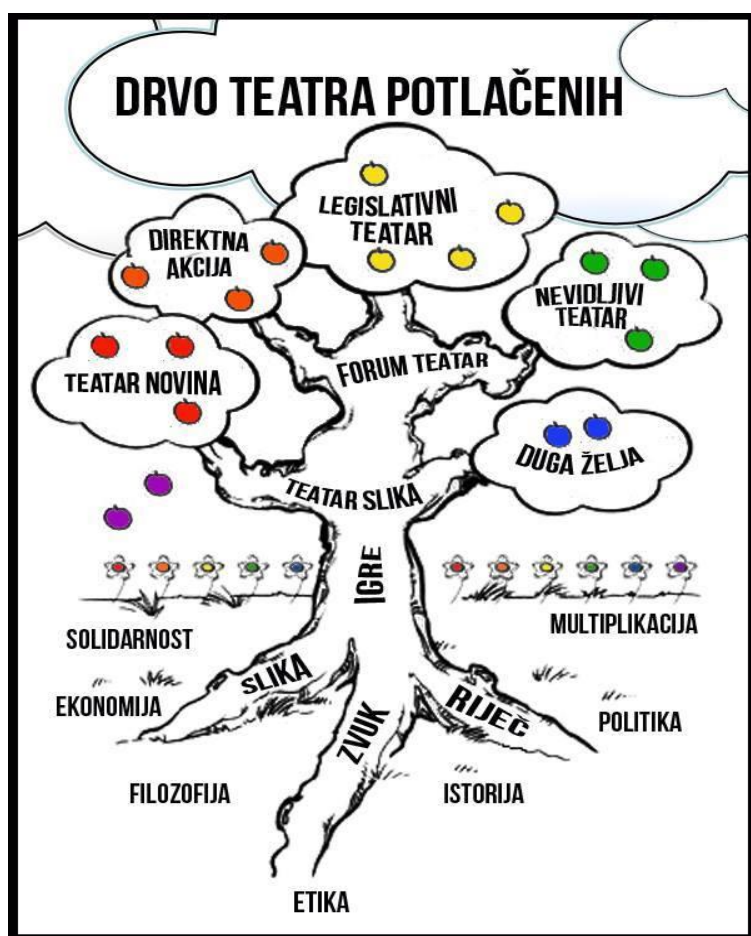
DRVO TEATRA POTLAČENIH

LEGISLATIVNI TEATAR

DIREKTNA AKCIJA

NEVIDLJIVI TEATAR

TEATAR NOVINA

FORUM TEATAR

DUGA ŽELJA

TEATAR SLIKA

IGRE

SOLIDARNOST

MULTIPLIKACIJA

SLIKA

EKONOMIJA

RIJEČ

POLITIKA

ZVUK

FILOZOFIJA

ISTORIJA

ETIKA